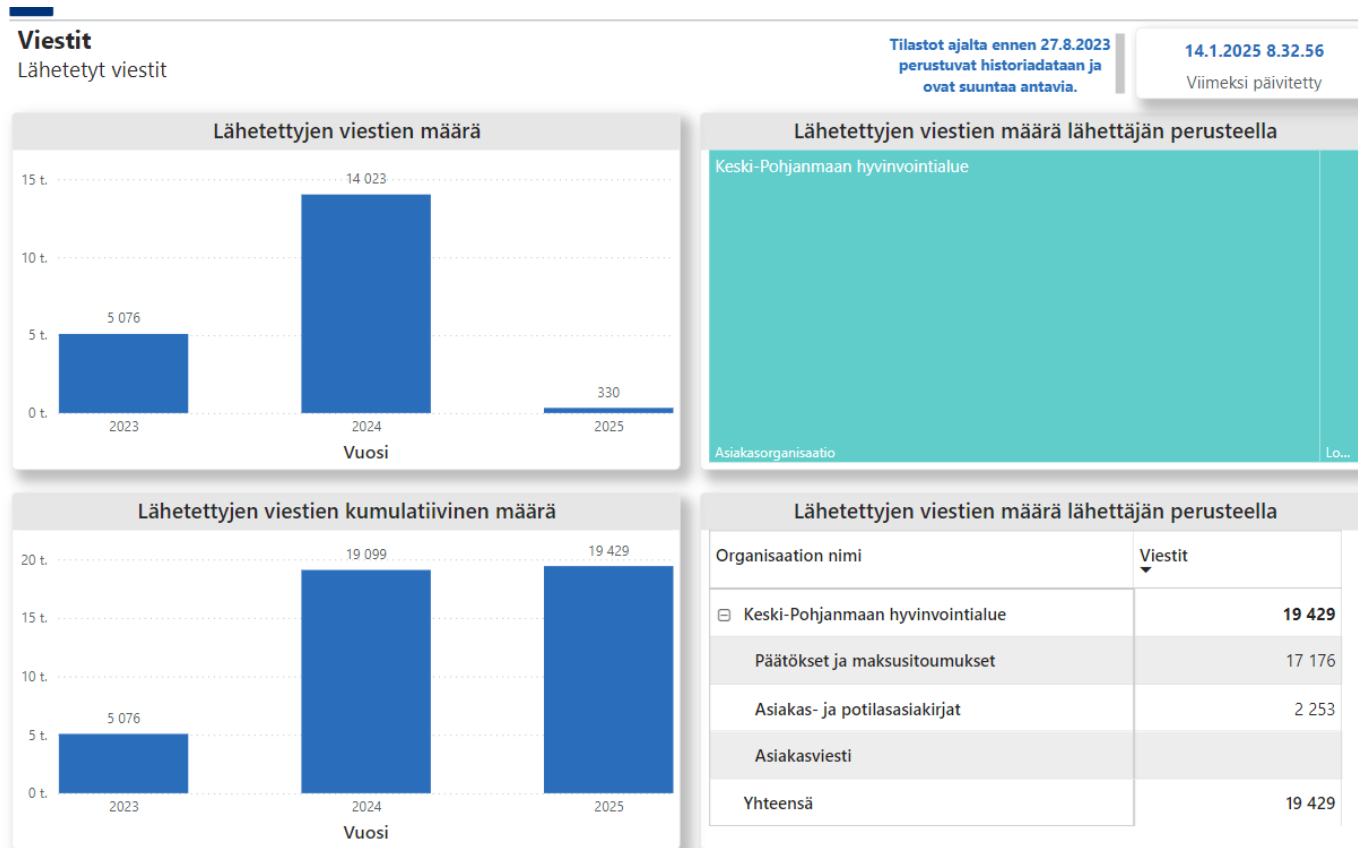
Viestit
Lähetetyt viestit

Tilastot ajalta ennen 27.8.2023 perustuvat historiadataan ja ovat suuntaa antavia.

14.1.2025 8.32.56
Viimeksi päivitetty

Lähetettyjen viestien määrä

15 t.
10 t.
5 t.
0 t.
5 076
14 023
330
2023
2024
2025
Vuosi

Lähetettyjen viestien määrä lähettäjän perusteella

Keski-Pohjanmaan hyvinvointialue
Asiakasorganisaatio
Lo...

Lähetettyjen viestien kumulatiivinen määrä

20 t.
15 t.
10 t.
5 t.
0 t.
5 076
19 099
19 429
2023
2024
2025
Vuosi

Lähetettyjen viestien määrä lähettäjän perusteella

| Organisaation nimi | Viestit |
|---|---|
| ⊟ Keski-Pohjanmaan hyvinvointialue | 19 429 |
| Päätökset ja maksusitoumukset | 17 176 |
| Asiakas- ja potilasasiakirjat | 2 253 |
| Asiakasviesti | |
| Yhteensä | 19 429 |